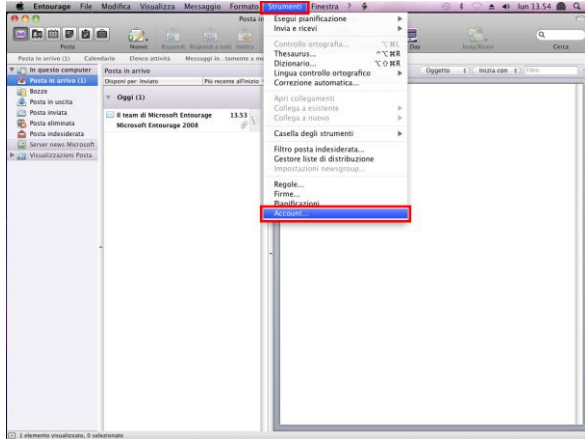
Entourage File Modifica Visualizza Messaggio Formato Strumenti Finestra ?

lun 13.54

Posta in arrivo

Posta Nuovo Rispondi Rispondi a tutti Inoltra Day Invia/Ricevi Cerca

Posta in arrivo (1) Calendario Elenco attività Messaggi in...tamente a me

In questo computer
Posta in arrivo (1)
Bozze
Posta in uscita
Posta inviata
Posta eliminata
Posta indesiderata
Server news Microsoft
Visualizzazioni Posta

Posta in arrivo
Disponi per: Inviato Più recente all'inizio

Oggi (1)
Il team di Microsoft Entourage 13.53
Microsoft Entourage 2008

Oggetto Inizia con Filtro

Esegui pianificazione
Invia e ricevi
Controllo ortografia... ⌥⌘L
Thesaurus... ^⌥⌘R
Dizionario... ⌥⇧⌘R
Lingua controllo ortografico
Correzione automatica...
Apri collegamenti
Collega a esistente
Collega a nuovo
Casella degli strumenti
Filtro posta indesiderata...
Gestore liste di distribuzione
Impostazioni newsgroup...
Regole...
Firme...
Pianificazioni...
Account...

1 elemento visualizzato, 0 selezionato